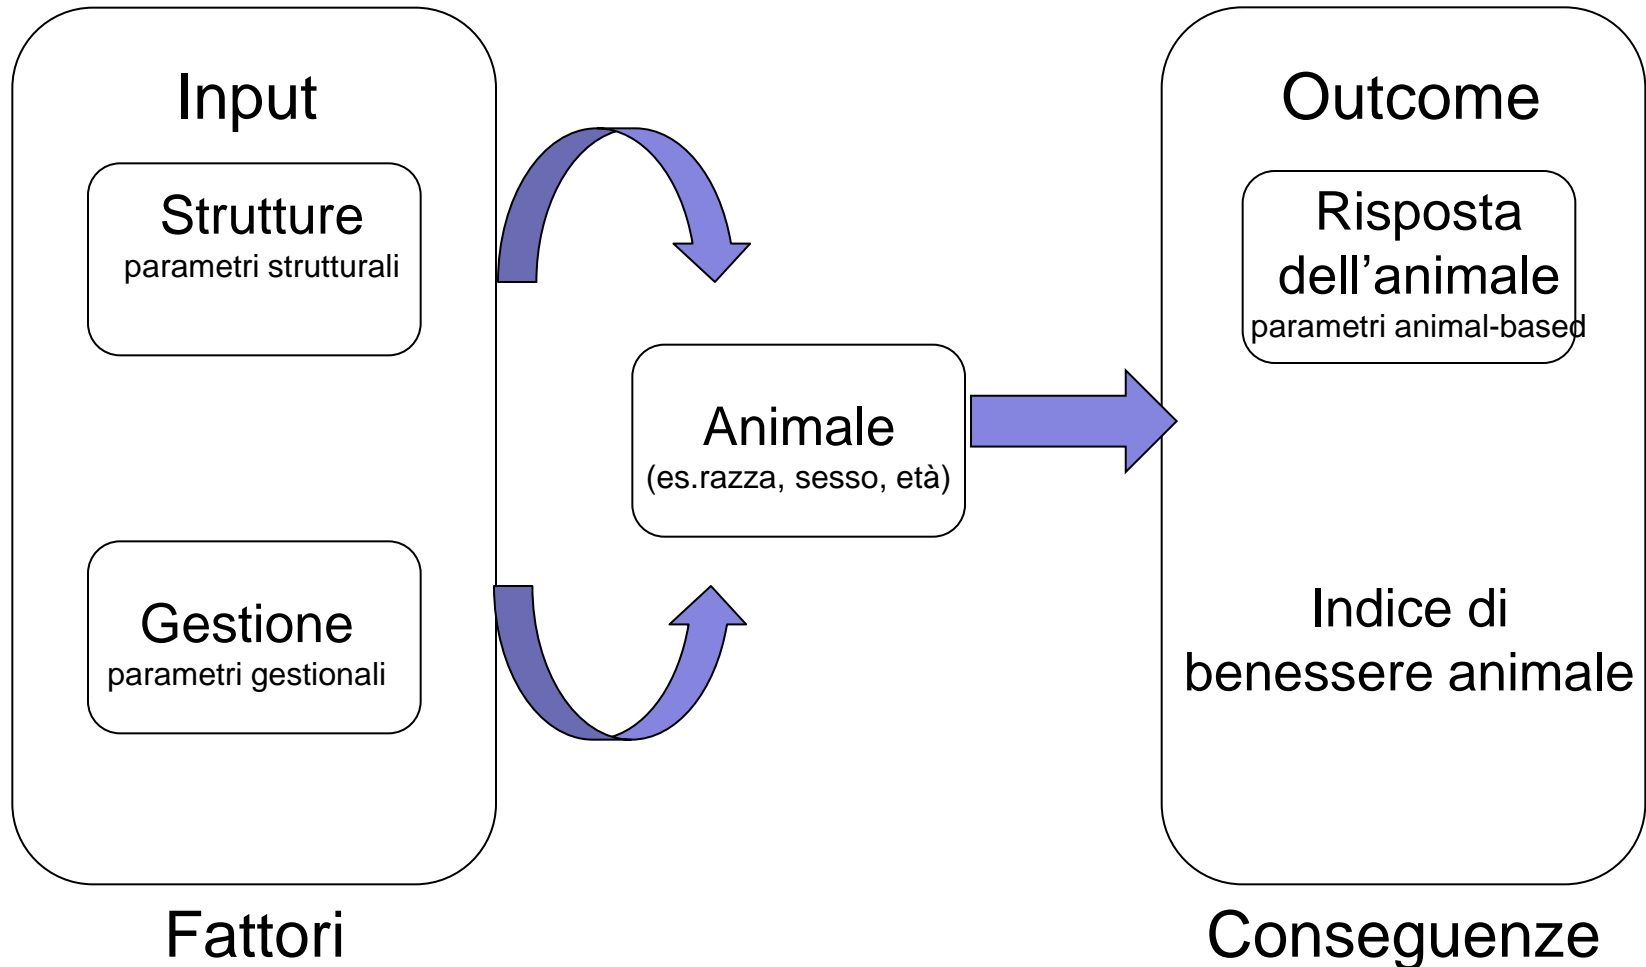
Input

Strutture
parametri strutturali

Gestione
parametri gestionali

Animale
(es.razza, sesso, età)

Outcome

Risposta dell’animale
parametri animal-based

Indice di benessere animale

Fattori

Conseguenze